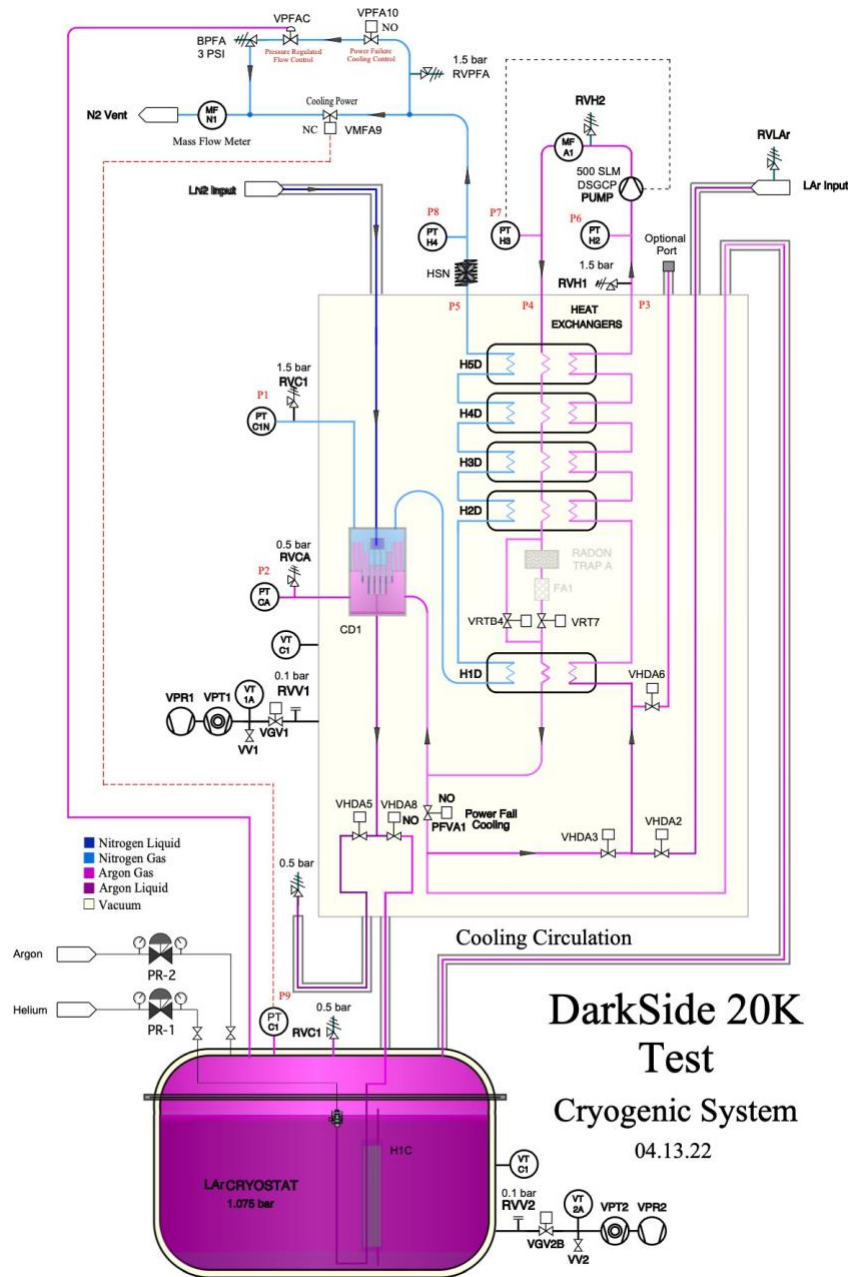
VPFAC
VPFA10
NO
BPFA
3 PSI
Pressure Regulated Flow Control
Power Failure Cooling Control
1.5 bar
RVPFA
MF
N1
N2 Vent
Mass Flow Meter
Cooling Power
NC
VMFA9
RVH2
MF
A1
500 SLM
DSGCP
PUMP
RVLAr
LAr Input
Ln2 Input
P8
PT
H4
P7
PT
H3
P6
PT
H2
Optional Port
1.5 bar
RVH1
HSN
P5
P4
P3
HEAT EXCHANGERS
H5D
H4D
H3D
H2D
H1D
1.5 bar
RVC1
P1
PT
C1N
0.5 bar
RVCA
P2
PT
CA
CD1
RADON TRAP A
FA1
VRTB4
VRT7
VT
C1
VHDA6
0.1 bar
RVV1
VPR1
VPT1
VT
1A
VGV1
VV1
VHDA5
VHDA8
NO
NO
PFVA1
Power Fail Cooling
VHDA3
VHDA2
Nitrogen Liquid
Nitrogen Gas
Argon Gas
Argon Liquid
Vacuum
0.5 bar
Cooling Circulation
Argon
PR-2
Helium
PR-1
P9
PT
C1
0.5 bar
RVC1
DarkSide 20K Test
Cryogenic System
04.13.22
H1C
LAr CRYOSTAT
1.075 bar
VT
C1
0.1 bar
RVV2
VT
2A
VPT2
VPR2
VGV2B
VV2